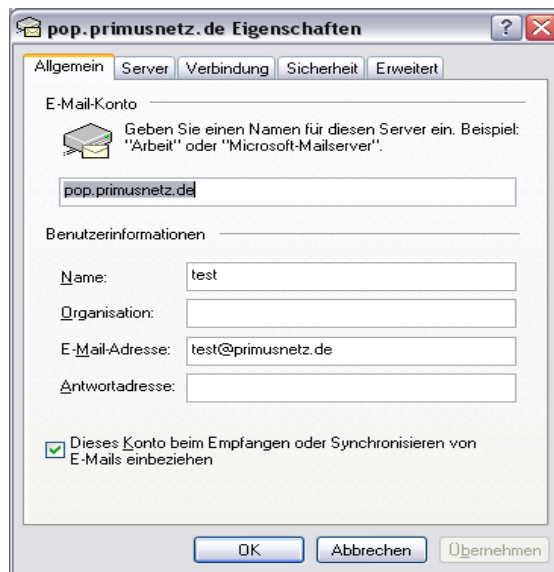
pop.primusnetz.de Eigenschaften

?
X

Allgemein | Server | Verbindung | Sicherheit | Erweitert

E-Mail-Konto

Geben Sie einen Namen für diesen Server ein. Beispiel: "Arbeit" oder "Microsoft-Mailserver".

pop.primusnetz.de

Benutzerinformationen

Name: test

Organisation:

E-Mail-Adresse: test@primusnetz.de

Antwortadresse:

Dieses Konto beim Empfangen oder Synchronisieren von E-Mails einbeziehen

OK
Abbrechen
Übernehmen